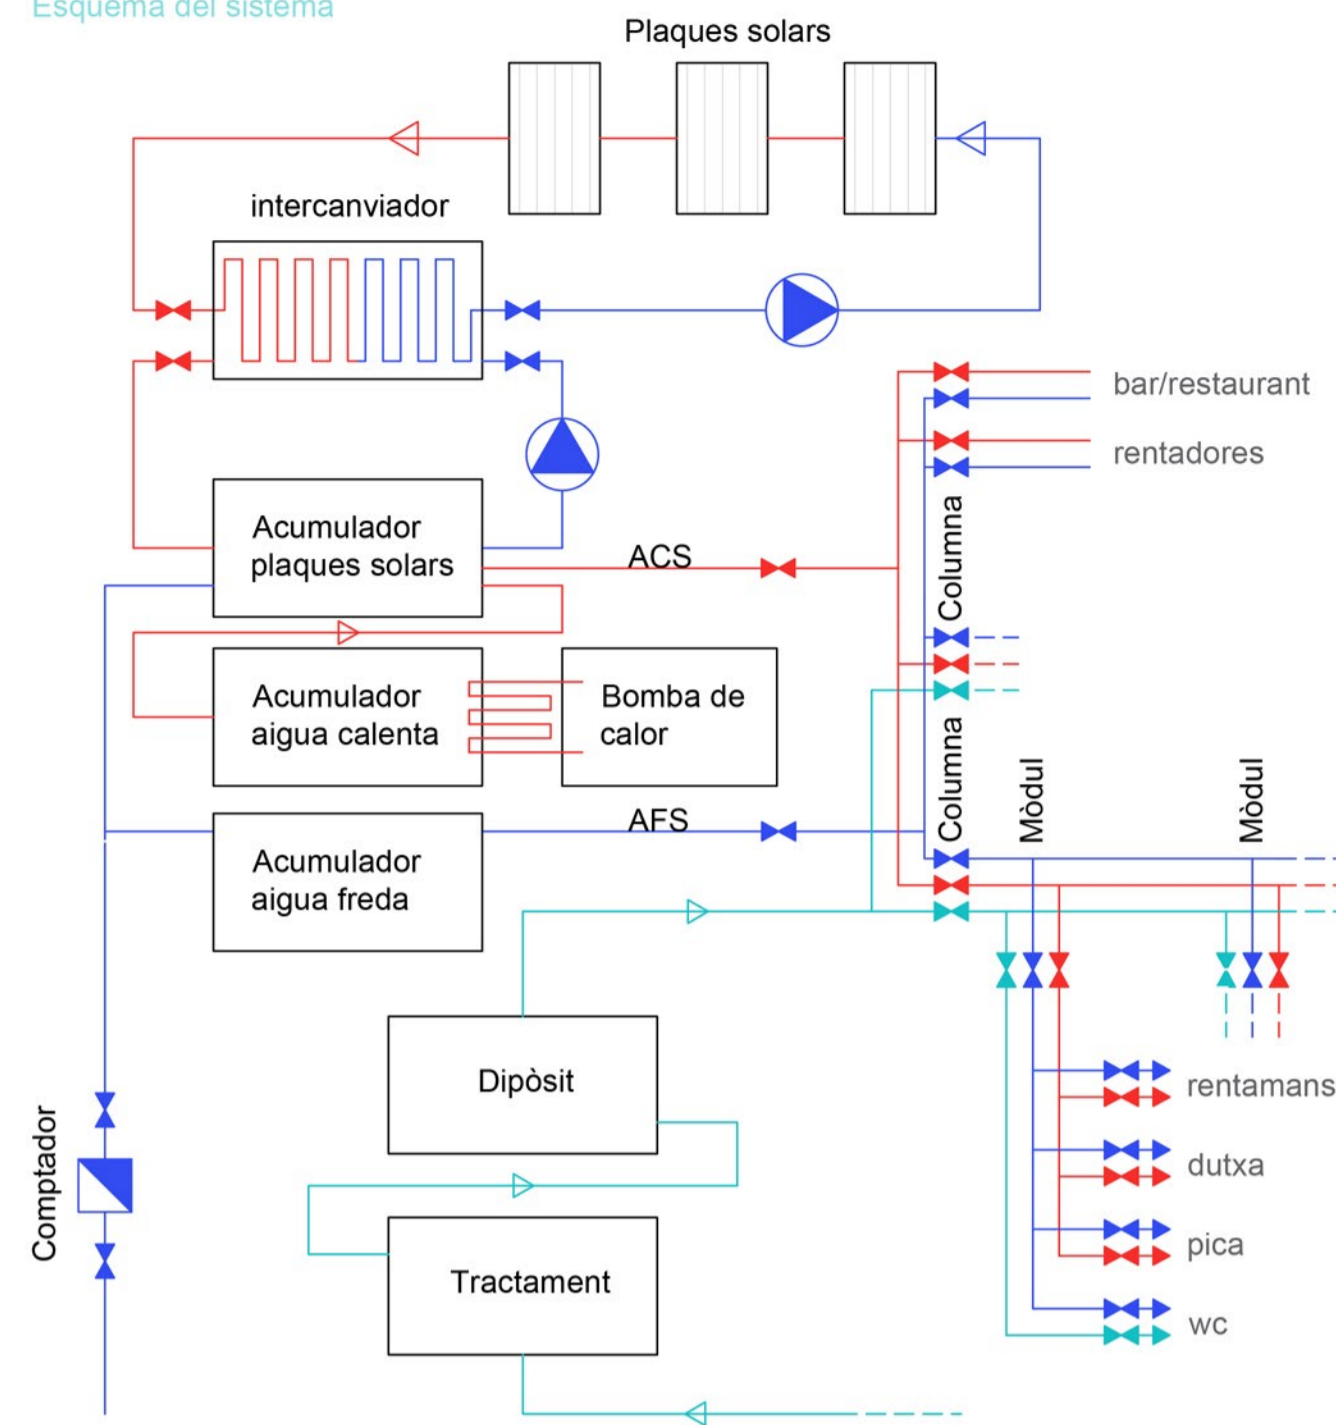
Esquema del sistema

Plaques solars

intercanviador

bar/restaurant

rentadores

Acumulador plaques solars

ACS

Columna

Acumulador aigua calenta

Bomba de calor

Columna

Mòdul

Mòdul

AFS

Acumulador aigua freda

Dipòsit

rentamans

dutxa

Comptador

pica

Tractament

wc